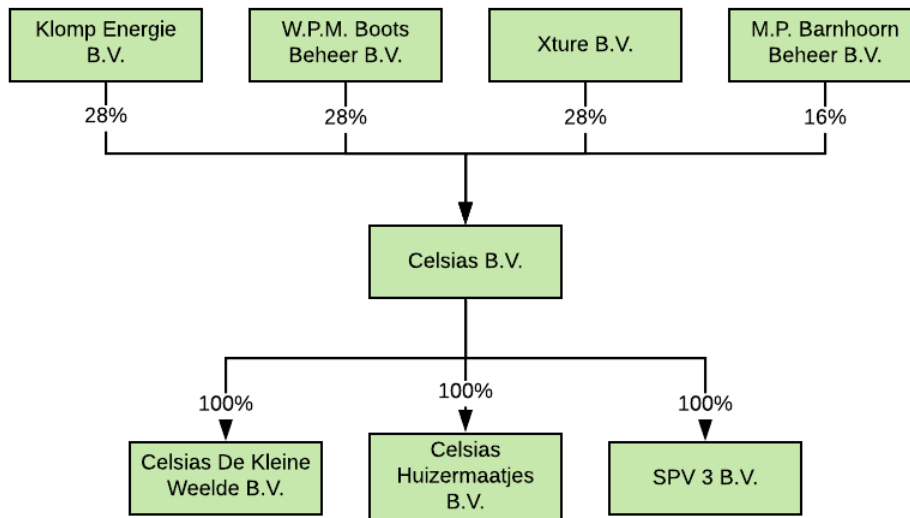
Klomp Energie B.V.

W.P.M. Boots Beheer B.V.

Xture B.V.

M.P. Barnhoorn Beheer B.V.

28%

28%

28%

16%

Celsias B.V.

100%

100%

100%

Celsias De Kleine Weelde B.V.

Celsias Huizermaatjes B.V.

SPV 3 B.V.